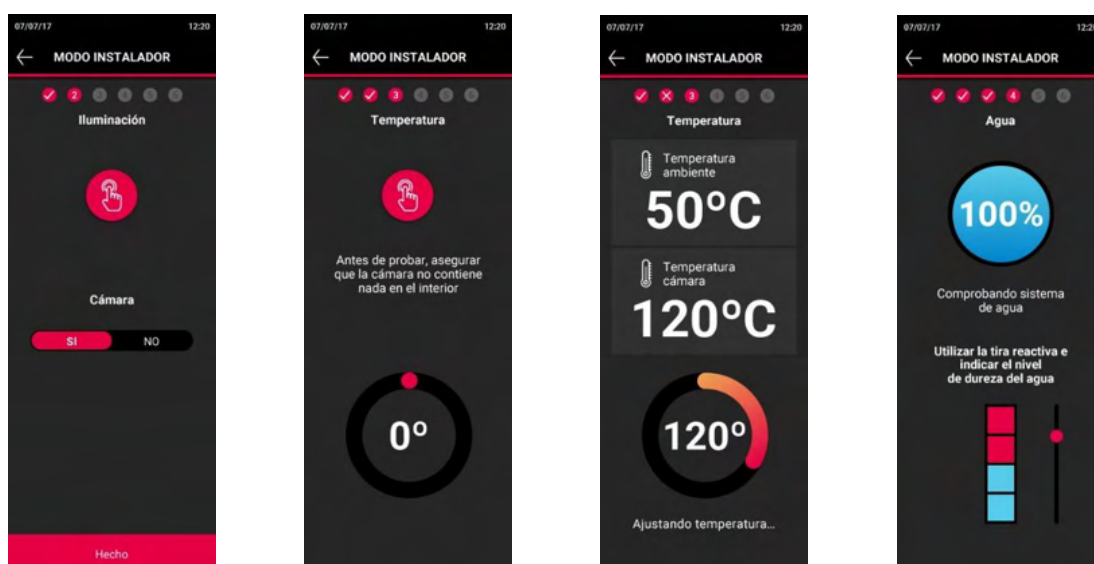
07/07/17 12:20
MODO INSTALADOR
2
Iluminación
Cámara
SI NO
Hecho

07/07/17 12:20
MODO INSTALADOR
3
Temperatura
Antes de probar, asegurar que la cámara no contiene nada en el interior
0º

07/07/17 12:20
MODO INSTALADOR
3
Temperatura
Temperatura ambiente
50ºC
Temperatura cámara
120ºC
120º
Ajustando temperatura...

07/07/17 12:2
MODO INSTALADOR
4
Agua
100%
Comprobando sistema de agua
Utilizar la tira reactiva e indicar el nivel de dureza del agua